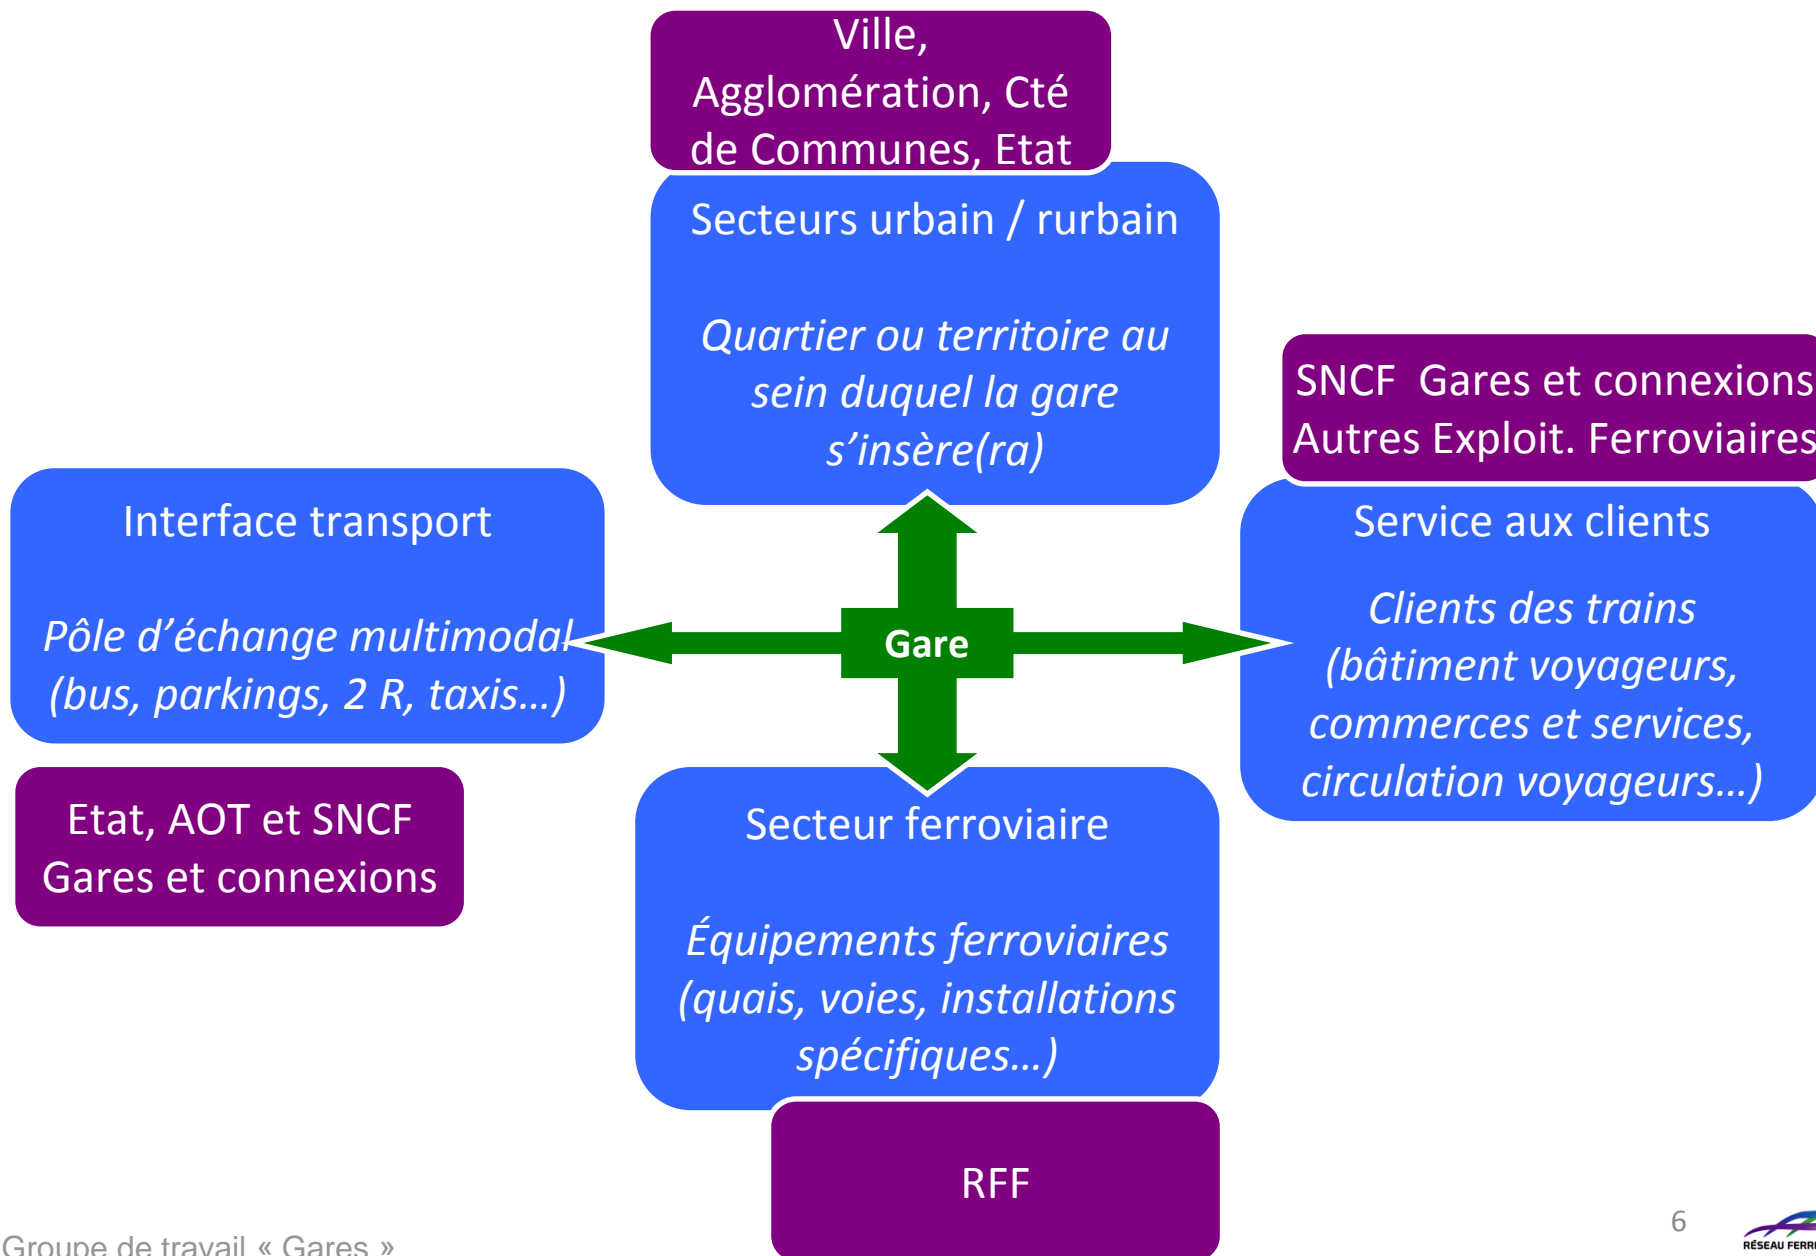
Ville, Agglomération, Cté de Communes, Etat

Secteurs urbain / rurbain

Quartier ou territoire au sein duquel la gare s'insère(ra)

SNCF Gares et connexions
Autres Exploit. Ferroviaires

Interface transport

Pôle d'échange multimodal (bus, parkings, 2 R, taxis…)

Gare

Service aux clients

Clients des trains (bâtiment voyageurs, commerces et services, circulation voyageurs…)

Etat, AOT et SNCF Gares et connexions

Secteur ferroviaire

Équipements ferroviaires (quais, voies, installations spécifiques…)

RFF

Groupe de travail « Gares »

6

RÉSEAU FERR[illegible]